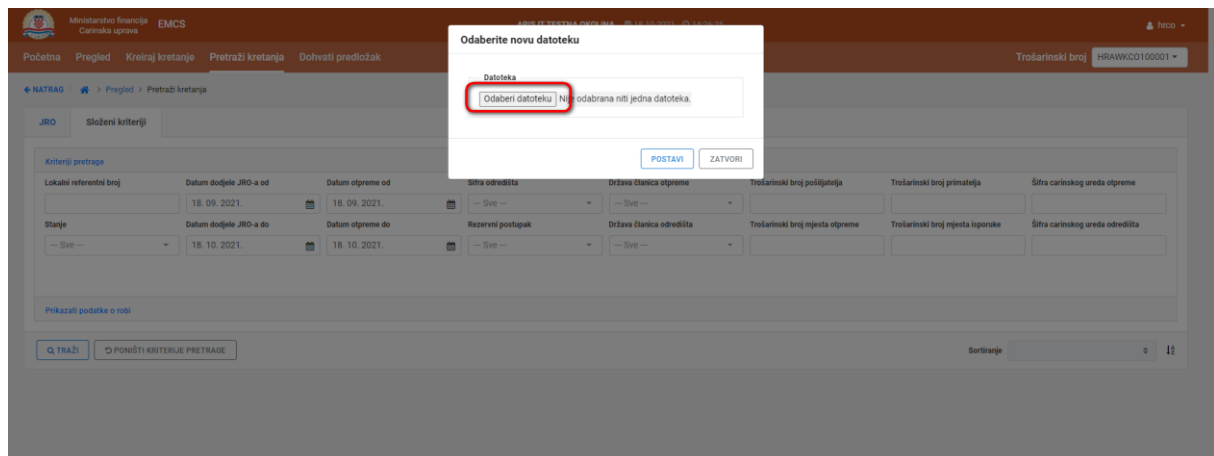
Ministarstvo financija Carinska uprava EMCS

ARIS IT TESTNA OKOLINA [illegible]

hrco

Početna Pregled Kreiraj kretanje Pretraži kretanja Dohvati predložak

Trošarinski broj HRAWKCO100001

← NATRAG > Pregled > Pretraži kretanja

JRO Složeni kriteriji

Kriteriji pretrage

| Lokalni referentni broj | Datum dodjele JRO-a od | Datum otpreme od | Šifra odredišta | Država članica otpreme | Trošarinski broj pošiljatelja | Trošarinski broj primatelja | Šifra carinskog ureda otpreme |
|---|---|---|---|---|---|---|---|
| | 18. 09. 2021. | 18. 09. 2021. | -- Sve -- | -- Sve -- | | | |
| Stanje | Datum dodjele JRO-a do | Datum otpreme do | Rezervni postupak | Država članica odredišta | Trošarinski broj mjesta otpreme | Trošarinski broj mjesta isporuke | Šifra carinskog ureda odredišta |
| -- Sve -- | 18. 10. 2021. | 18. 10. 2021. | -- Sve -- | -- Sve -- | | | |

Prikazati podatke o robi

TRAŽI PONIŠTI KRITERIJE PRETRAGE

Sortiranje

Odaberite novu datoteku

Datoteka

Odaberi datoteku Nije odabrana niti jedna datoteka.

POSTAVI ZATVORI